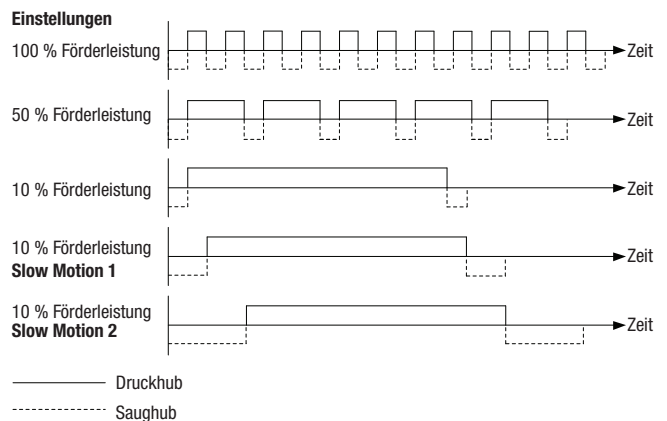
**Einstellungen**

100 % Förderleistung

Zeit

50 % Förderleistung

Zeit

10 % Förderleistung

Zeit

10 % Förderleistung
**Slow Motion 1**

Zeit

10 % Förderleistung
**Slow Motion 2**

Zeit

Druckhub

Saughub